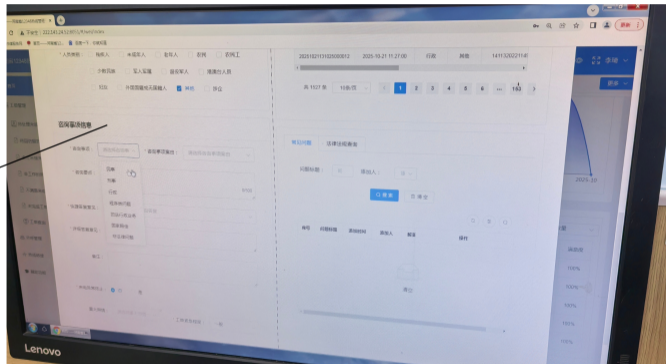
人民调解　　特殊人　　未成年人　　残疾人　　妇女　　农民工

少数民族　　军人军属　　退役军人　　残障性人员

妇女　　外国籍属地无国籍人　　其他　　　　　否定

咨询服务信息

2025101110200012　　2025-10-21 11:27:00　　行政　　超级　　14113202211

共 1127 条　　10条/页　　1　2　3　4　5　6　...　102

Lenovo